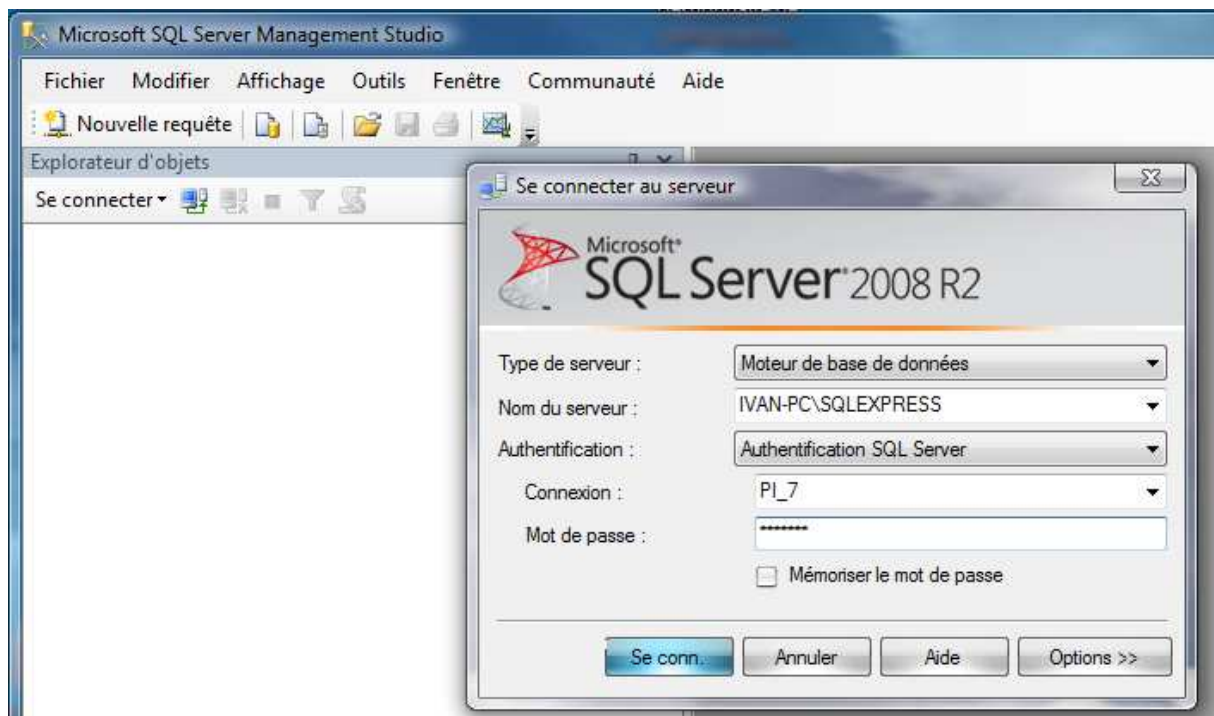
Microsoft SQL Server Management Studio

Fichier Modifier Affichage Outils Fenêtre Communauté Aide

Nouvelle requête

Explorateur d'objets

Se connecter

Se connecter au serveur

Microsoft SQL Server 2008 R2

Type de serveur : Moteur de base de données

Nom du serveur : IVAN-PC\SQLEXPRESS

Authentification : Authentification SQL Server

Connexion : PI_7

Mot de passe : ********

Mémoriser le mot de passe

Se conn. Annuler Aide Options >>